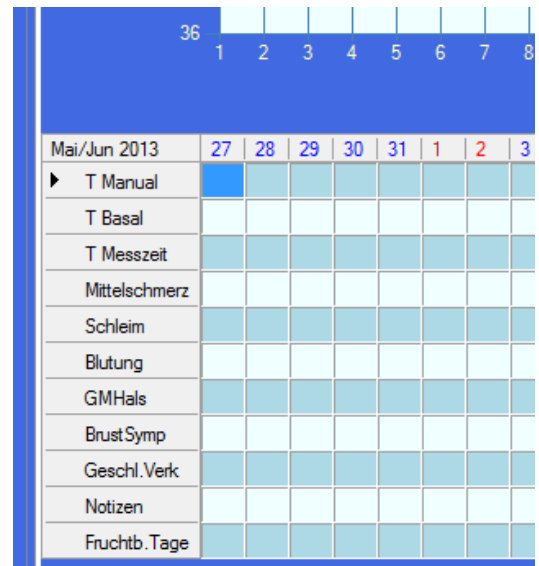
36
1 2 3 4 5 6 7 8

| Mai/Jun 2013 | 27 | 28 | 29 | 30 | 31 | 1 | 2 | 3 |
|---|---|---|---|---|---|---|---|---|
| T Manual | | | | | | | | |
| T Basal | | | | | | | | |
| T Messzeit | | | | | | | | |
| Mittelschmerz | | | | | | | | |
| Schleim | | | | | | | | |
| Blutung | | | | | | | | |
| GMHals | | | | | | | | |
| BrustSymp | | | | | | | | |
| Geschl.Verk | | | | | | | | |
| Notizen | | | | | | | | |
| Fruchtb.Tage | | | | | | | | |